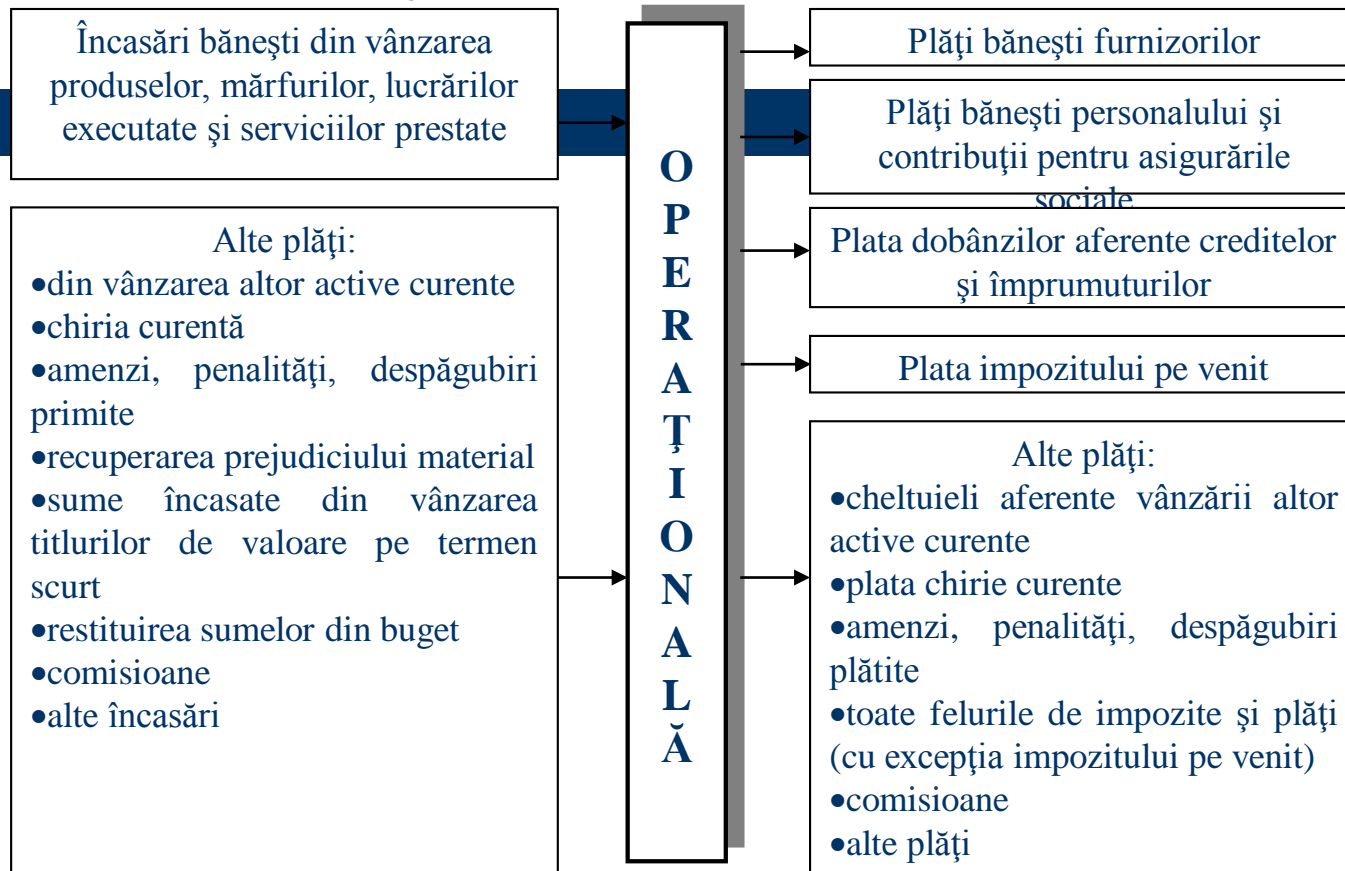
Încasări băneşti din vânzarea produselor, mărfurilor, lucrărilor executate şi serviciilor prestate

Alte plăţi:
•din vânzarea altor active curente
•chiria curentă
•amenzi, penalităţi, despăgubiri primite
•recuperarea prejudiciului material
•sume încasate din vânzarea titlurilor de valoare pe termen scurt
•restituirea sumelor din buget
•comisioane
•alte încasări

O P E R A Ț I O N A L Ă

Plăţi băneşti furnizorilor

Plăţi băneşti personalului şi contribuţii pentru asigurările sociale

Plata dobânzilor aferente creditelor şi împrumuturilor

Plata impozitului pe venit

Alte plăţi:
•cheltuieli aferente vânzării altor active curente
•plata chirie curente
•amenzi, penalităţi, despăgubiri plătite
•toate felurile de impozite şi plăţi (cu excepţia impozitului pe venit)
•comisioane
•alte plăţi